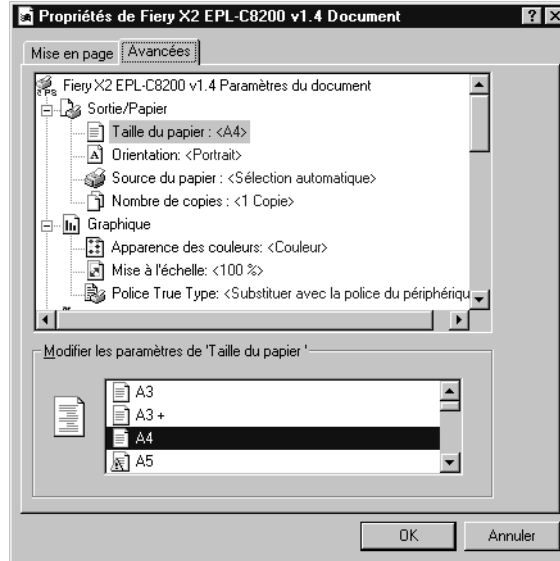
Propriétés de Fiery X2 EPL-C8200 v1.4 Document
? X
Mise en page
Avancées
Fiery X2 EPL-C8200 v1.4 Paramètres du document
Sortie/Papier
Taille du papier : <A4>
Orientation: <Portrait>
Source du papier : <Sélection automatique>
Nombre de copies : <1 Copie>
Graphique
Apparence des couleurs: <Couleur>
Mise à l'échelle: <100 %>
Police True Type: <Substituer avec la police du périphériqu
Modifier les paramètres de 'Taille du papier'
A3
A3 +
A4
A5
OK
Annuler